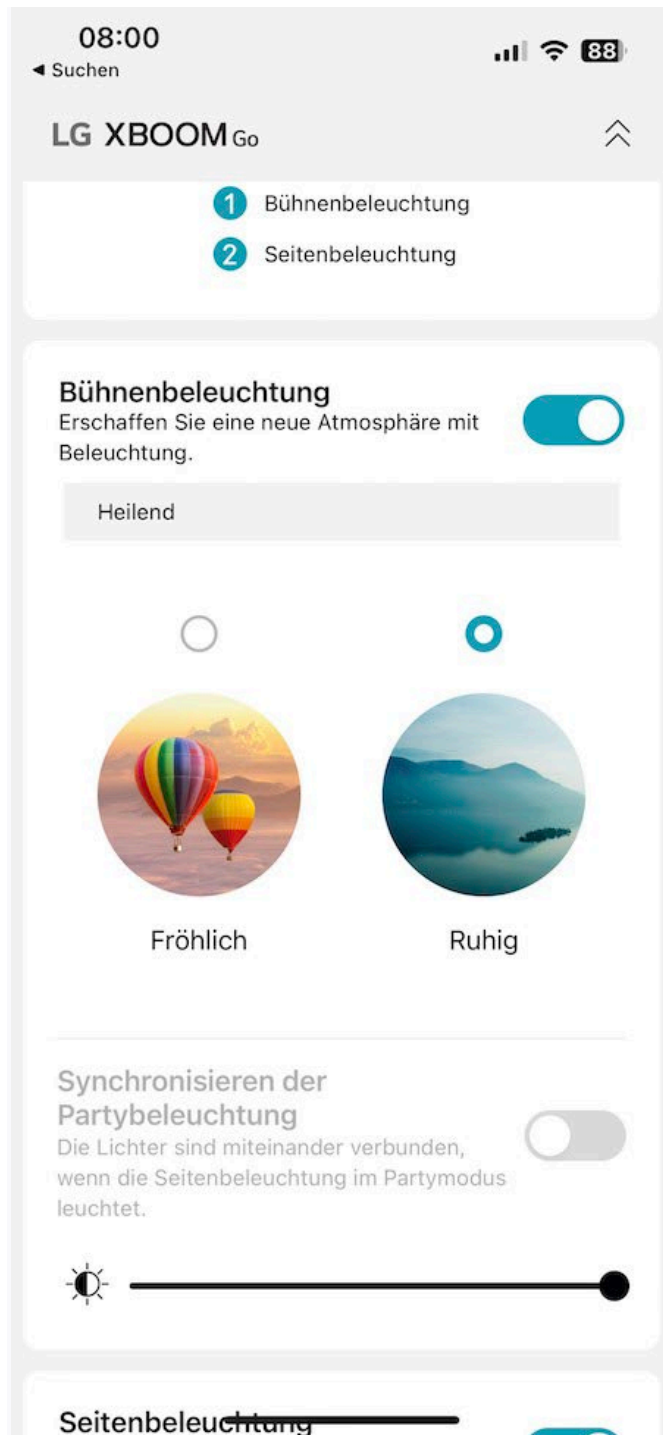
08:00
◂ Suchen
88

LG XBOOM Go

1 Bühnenbeleuchtung
2 Seitenbeleuchtung

Bühnenbeleuchtung
Erschaffen Sie eine neue Atmosphäre mit Beleuchtung.

Heilend

Fröhlich

Ruhig

Synchronisieren der Partybeleuchtung
Die Lichter sind miteinander verbunden, wenn die Seitenbeleuchtung im Partymodus leuchtet.

Seitenbeleuchtung